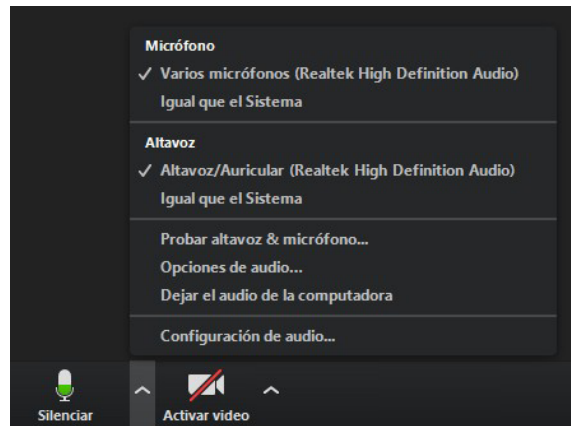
Micrófono
✓ Varios micrófonos (Realtek High Definition Audio)
Igual que el Sistema

Altavoz
✓ Altavoz/Auricular (Realtek High Definition Audio)
Igual que el Sistema

Probar altavoz & micrófono...
Opciones de audio...
Dejar el audio de la computadora

Configuración de audio...

Silenciar
Activar video